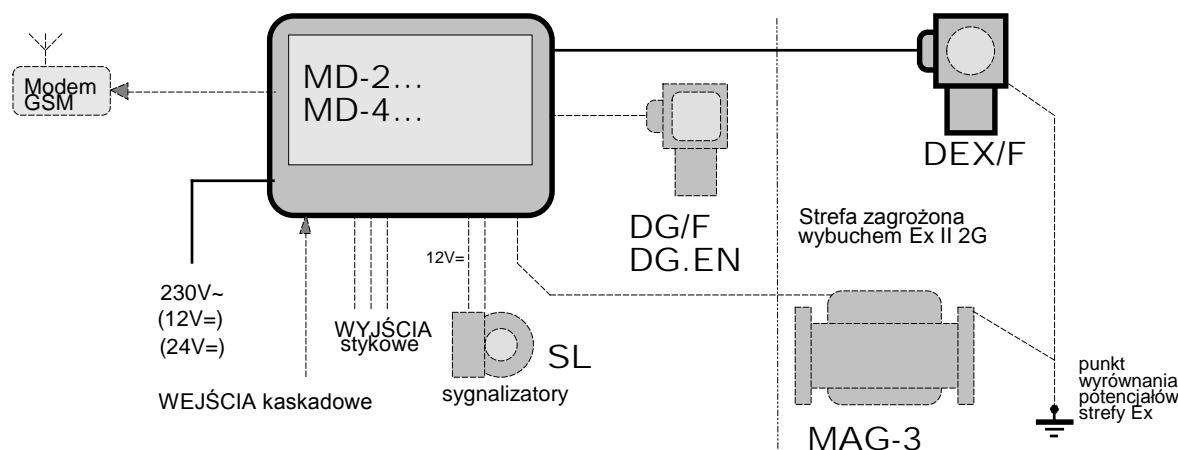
Modem GSM

MD-2...
MD-4...

DEX/F

DG/F
DG.EN

Strefa zagrożona wybuchem Ex II 2G

230V~
(12V=)
(24V=)

12V=

WYJŚCIA stykowe

SL

sygnalizatory

WEJŚCIA kaskadowe

MAG-3

punkt wyrównania potencjałów strefy Ex